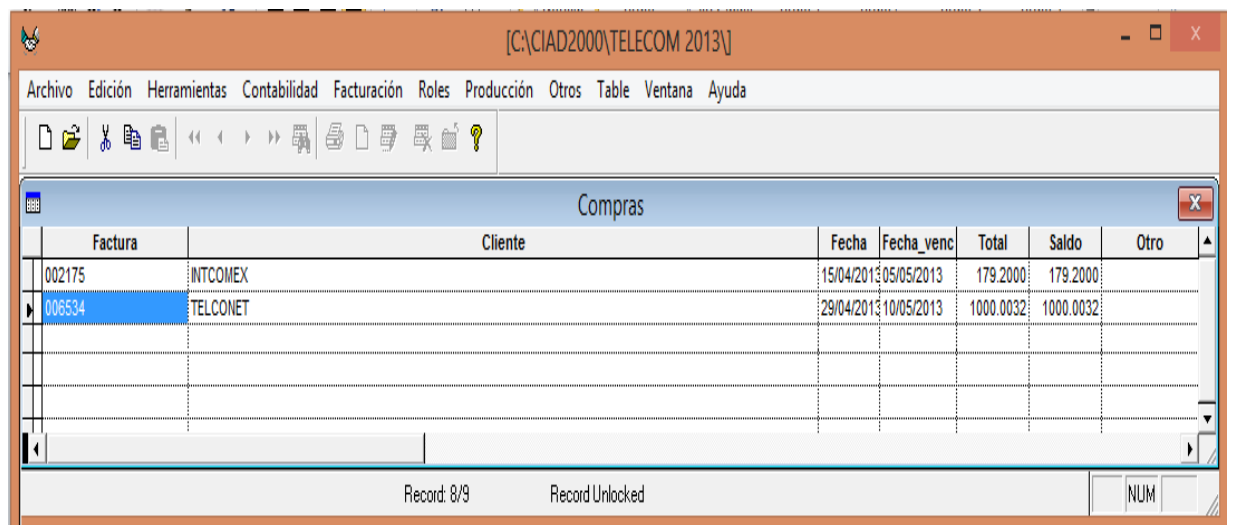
[C:\CIAD2000\TELECOM 2013\]

Archivo Edición Herramientas Contabilidad Facturación Roles Producción Otros Table Ventana Ayuda

Compras

| Factura | Cliente | Fecha | Fecha_venc | Total | Saldo | Otro |
|---|---|---|---|---|---|---|
| 002175 | INTCOMEX | 15/04/2013 | 05/05/2013 | 179.2000 | 179.2000 | |
| 006534 | TELCONET | 29/04/2013 | 10/05/2013 | 1000.0032 | 1000.0032 | |

Record: 8/9 Record Unlocked NUM